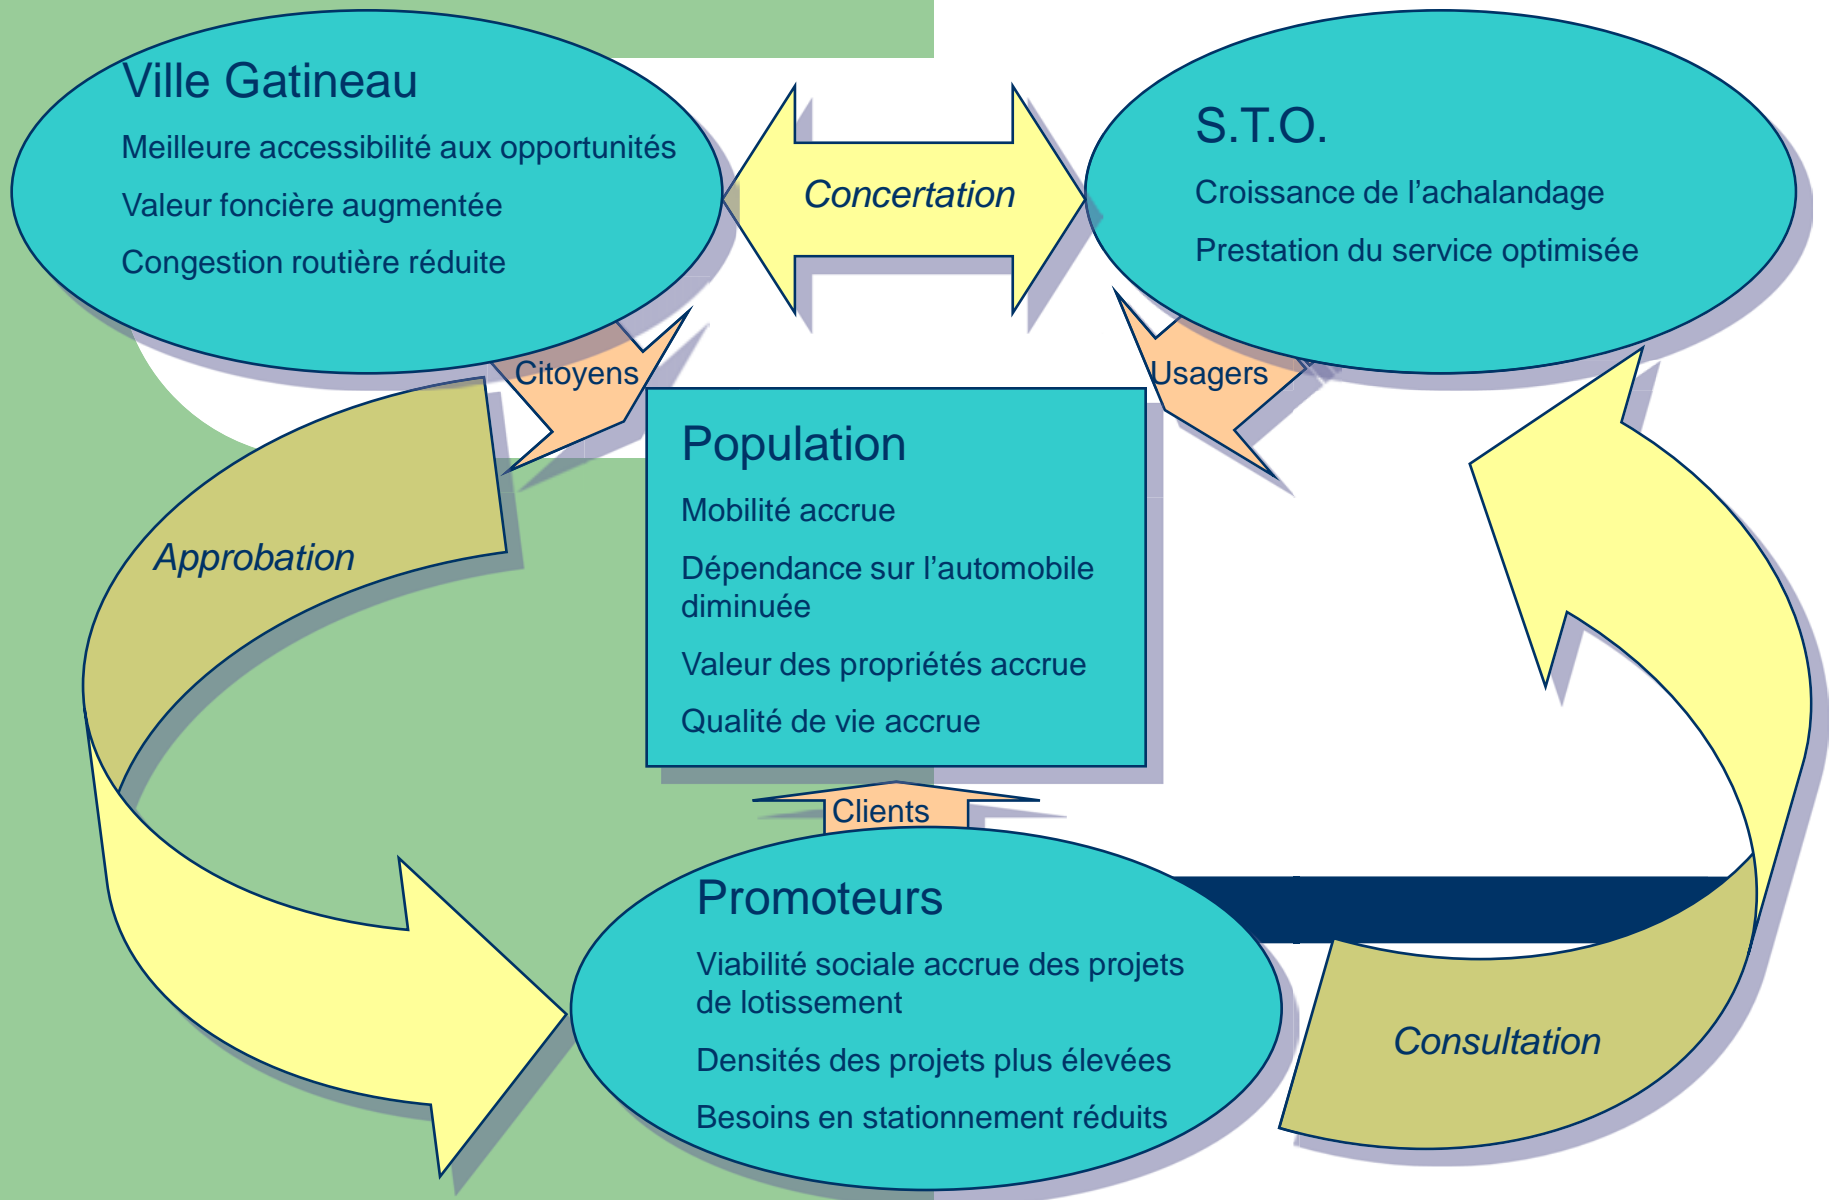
Ville Gatineau

Meilleure accessibilité aux opportunités

Valeur foncière augmentée

Congestion routière réduite

Concertation

S.T.O.

Croissance de l'achalandage

Prestation du service optimisée

Citoyens

Usagers

Population

Mobilité accrue

Dépendance sur l'automobile diminuée

Valeur des propriétés accrue

Qualité de vie accrue

Approbation

Clients

Promoteurs

Viabilité sociale accrue des projets de lotissement

Densités des projets plus élevées

Besoins en stationnement réduits

Consultation